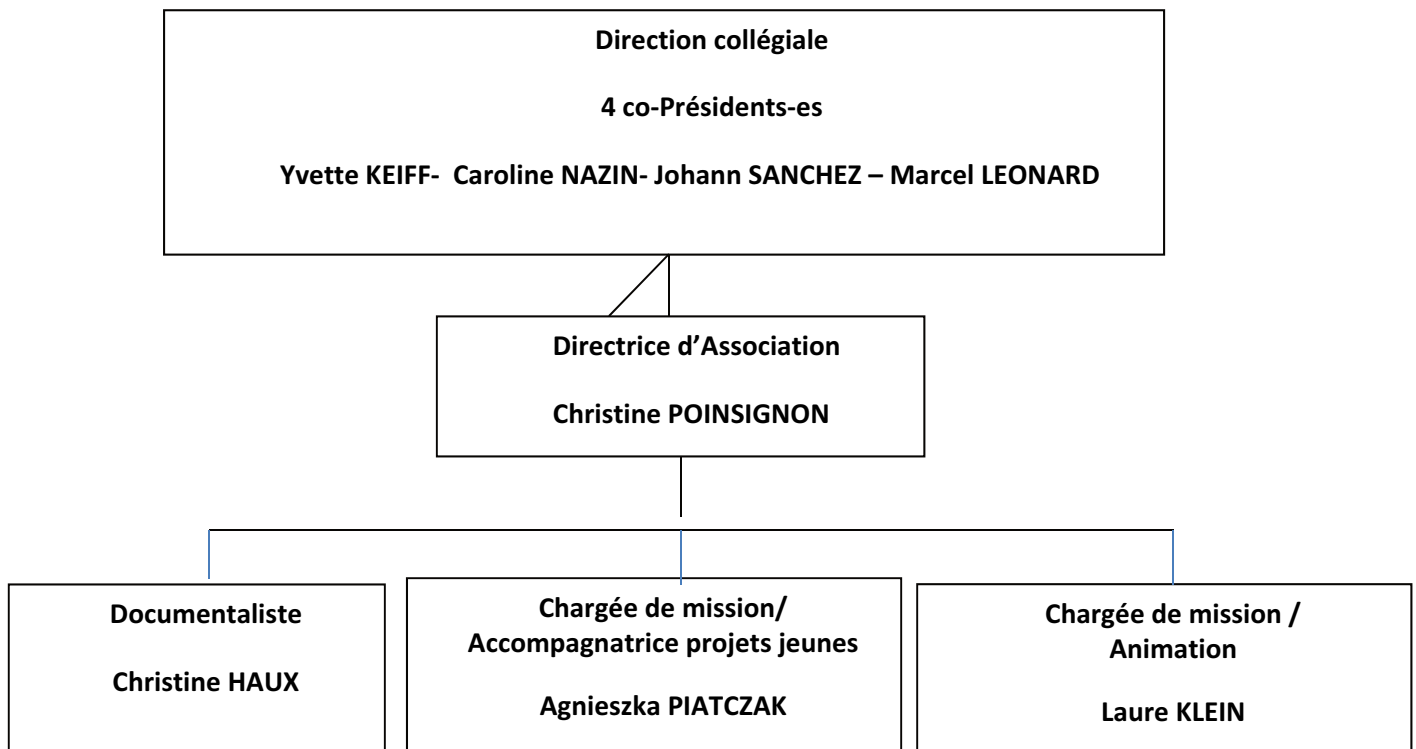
Direction collégiale

4 co-Présidents-es

Yvette KEIFF- Caroline NAZIN- Johann SANCHEZ – Marcel LEONARD

Directrice d'Association

Christine POINSIGNON

Documentaliste

Christine HAUX

Chargée de mission/ Accompagnatrice projets jeunes

Agnieszka PIATCZAK

Chargée de mission / Animation

Laure KLEIN